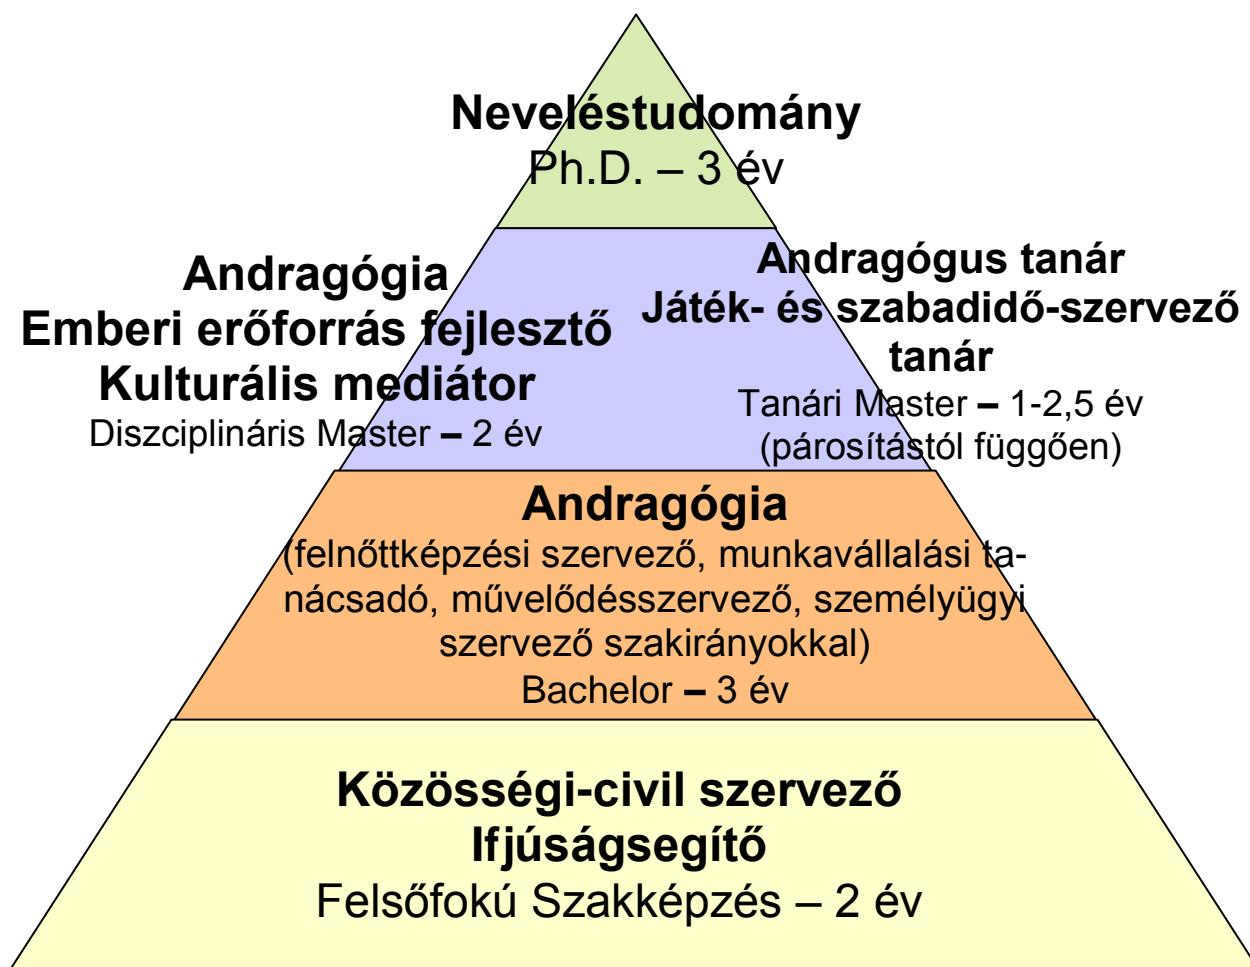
Neveléstudomány
Ph.D. – 3 év

Andragógia
Emberi erőforrás fejlesztő
Kulturális mediátor
Diszciplináris Master – 2 év

Andragógus tanár
Játék- és szabadidő-szervező tanár
Tanári Master – 1-2,5 év
(párosítástól függően)

Andragógia
(felnőttképzési szervező, munkavállalási tanácsadó, művelődésszervező, személyügyi szervező szakirányokkal)
Bachelor – 3 év

Közösségi-civil szervező
Ifjúságsegítő
Felsőfokú Szakképzés – 2 év